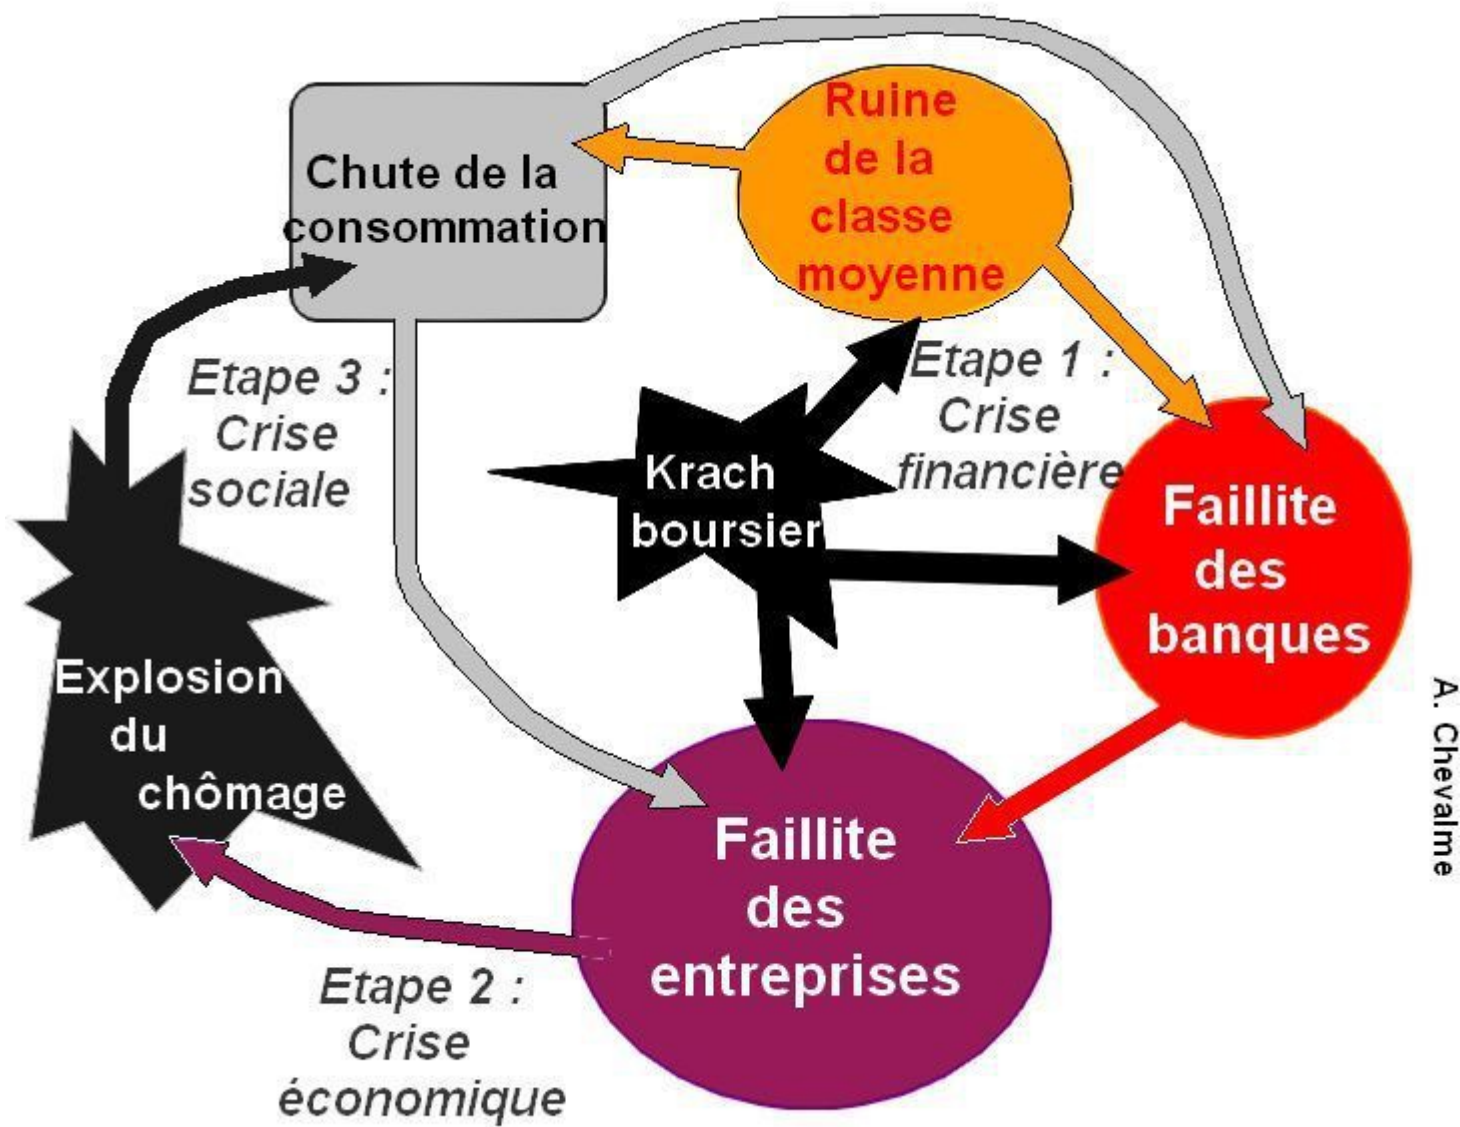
Chute de la consommation

Ruine de la classe moyenne

Etape 3 : Crise sociale

Etape 1 : Crise financière

Krach boursier

Faillite des banques

Explosion du chômage

Faillite des entreprises

Etape 2 : Crise économique

A. Chevalme